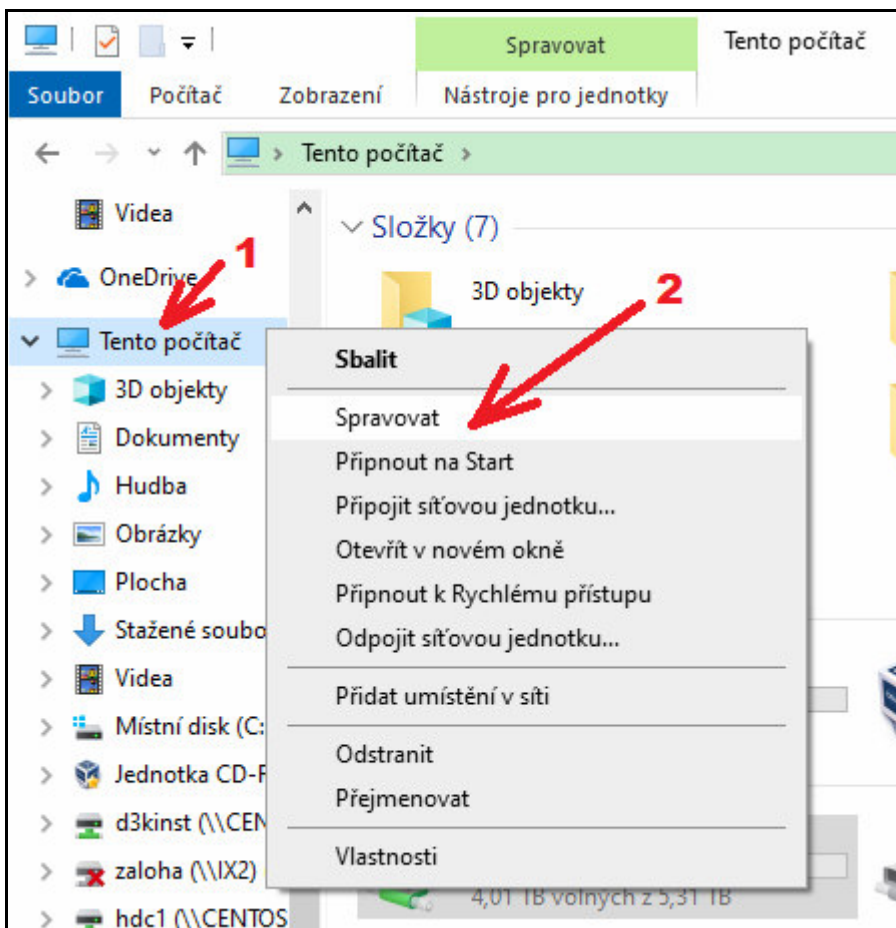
Spravovat
Tento počítač
Soubor
Počítač
Zobrazení
Nástroje pro jednotky

Tento počítač

Videa
OneDrive
1
Tento počítač
3D objekty
Dokumenty
Hudba
Obrázky
Plocha
Stažené soubo
Videa
Místní disk (C:
Jednotka CD-F
d3kinst (\\CEN
zaloha (\\IX2)
hdc1 (\\CENTOS

Složky (7)
3D objekty
2

Sbalit
Spravovat
Připnout na Start
Připojit síťovou jednotku...
Otevřít v novém okně
Připnout k Rychlému přístupu
Odpojit síťovou jednotku...
Přidat umístění v síti
Odstranit
Přejmenovat
Vlastnosti

4,01 TB volných z 5,31 TB